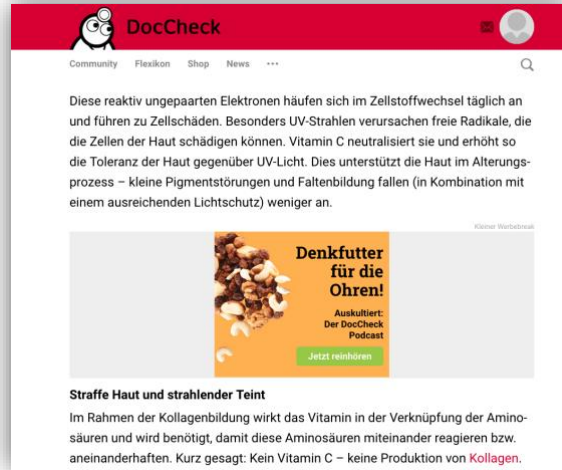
DocCheck

Community Flexikon Shop News ···

Diese reaktiv ungepaarten Elektronen häufen sich im Zellstoffwechsel täglich an und führen zu Zellschäden. Besonders UV-Strahlen verursachen freie Radikale, die die Zellen der Haut schädigen können. Vitamin C neutralisiert sie und erhöht so die Toleranz der Haut gegenüber UV-Licht. Dies unterstützt die Haut im Alterungsprozess – kleine Pigmentstörungen und Faltenbildung fallen (in Kombination mit einem ausreichenden Lichtschutz) weniger an.

Kleiner Werbebreak

Denkfutter für die Ohren!

Auskultiert: Der DocCheck Podcast

Jetzt reinhören

Straffe Haut und strahlender Teint

Im Rahmen der Kollagenbildung wirkt das Vitamin in der Verknüpfung der Aminosäuren und wird benötigt, damit diese Aminosäuren miteinander reagieren bzw. aneinanderhaften. Kurz gesagt: Kein Vitamin C – keine Produktion von Kollagen.